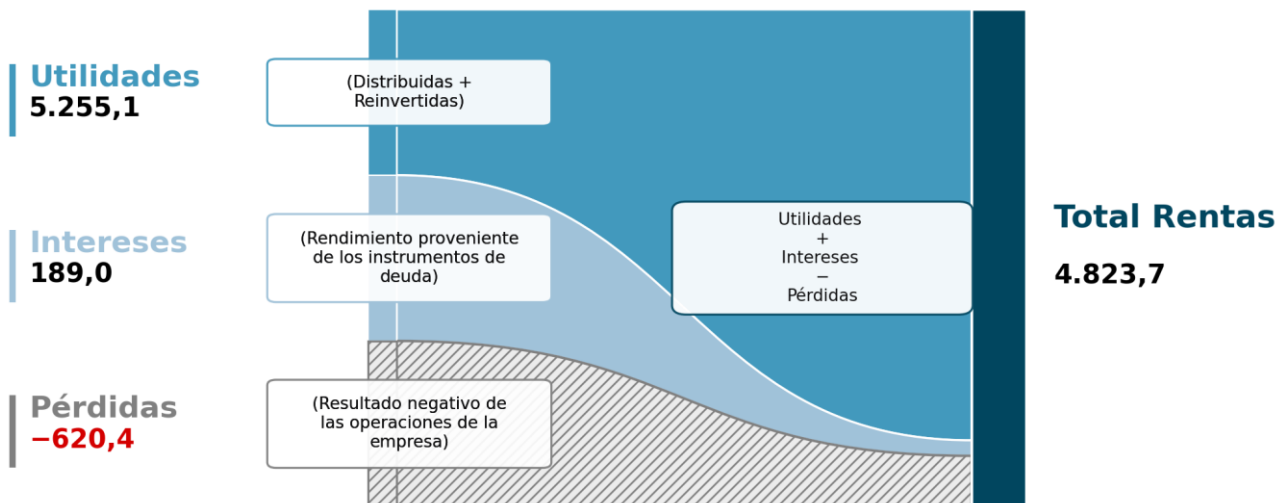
Utilidades
5.255,1

(Distribuidas + Reinvertidas)

Intereses
189,0

(Rendimiento proveniente de los instrumentos de deuda)

Utilidades
+
Intereses
−
Pérdidas

Total Rentas
4.823,7

Pérdidas
−620,4

(Resultado negativo de las operaciones de la empresa)